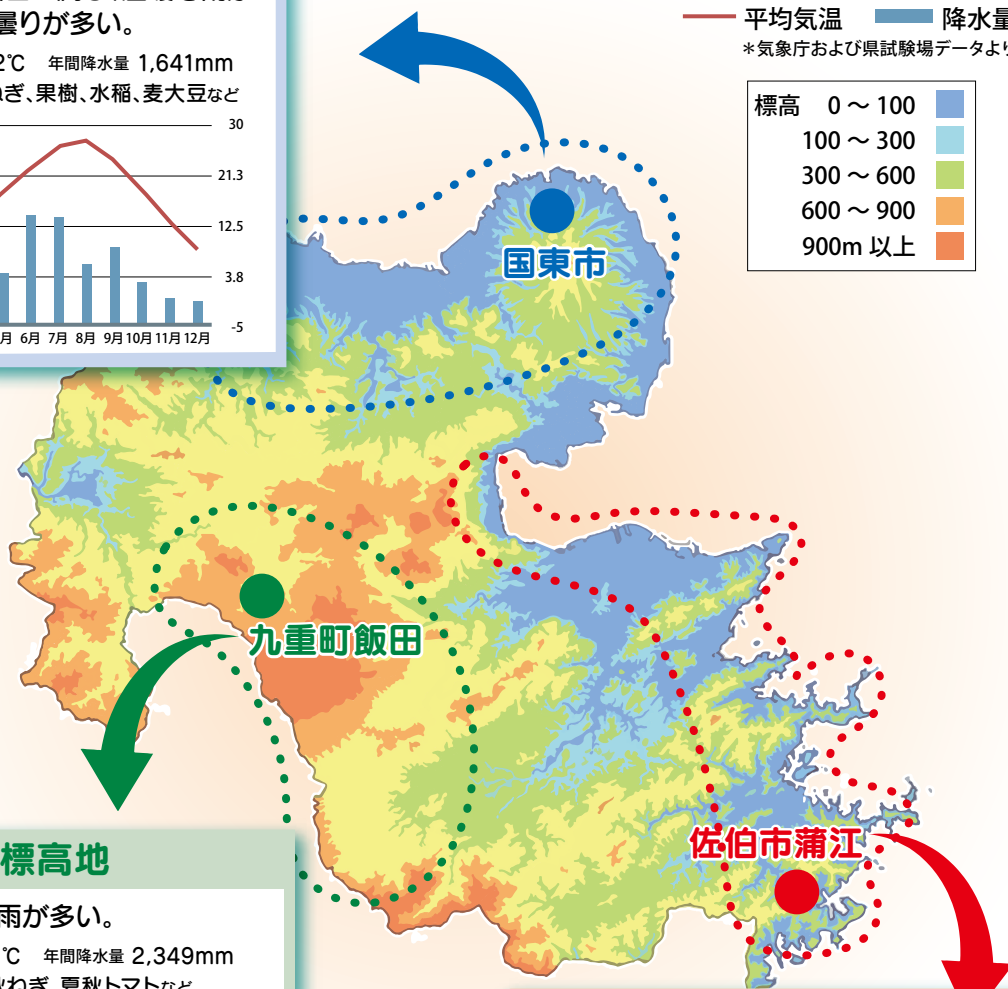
曇りが多い。
2℃ 年間降水量 1,641mm
ねぎ、果樹、水稲、麦大豆など

| | |
|---|---|
| 30 | |
| 21.3 | |
| 12.5 | |
| 3.8 | |
| -5 | |

月 6月 7月 8月 9月 10月 11月 12月

平均気温 降水量
＊気象庁および県試験場データより

標高 0 ～ 100
100 ～ 300
300 ～ 600
600 ～ 900
900m 以上

国東市
九重町飯田
佐伯市蒲江

標高地
雨が多い。
℃ 年間降水量 2,349mm
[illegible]わぎ、夏秋トマトなど